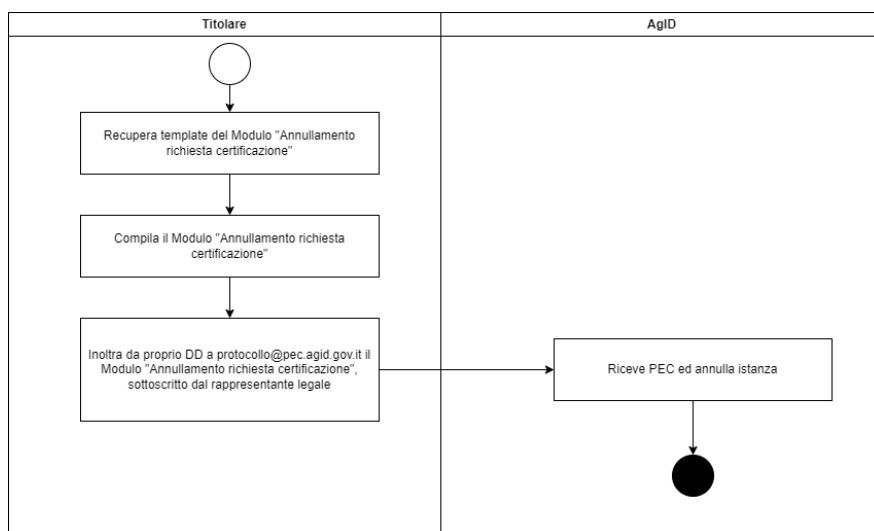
Titolare

AgID

Recupera template del Modulo "Annullamento richiesta certificazione"

Compila il Modulo "Annullamento richiesta certificazione"

Inoltra da proprio DD a protocollo@pec.agid.gov.it il Modulo "Annullamento richiesta certificazione", sottoscritto dal rappresentante legale

Riceve PEC ed annulla istanza